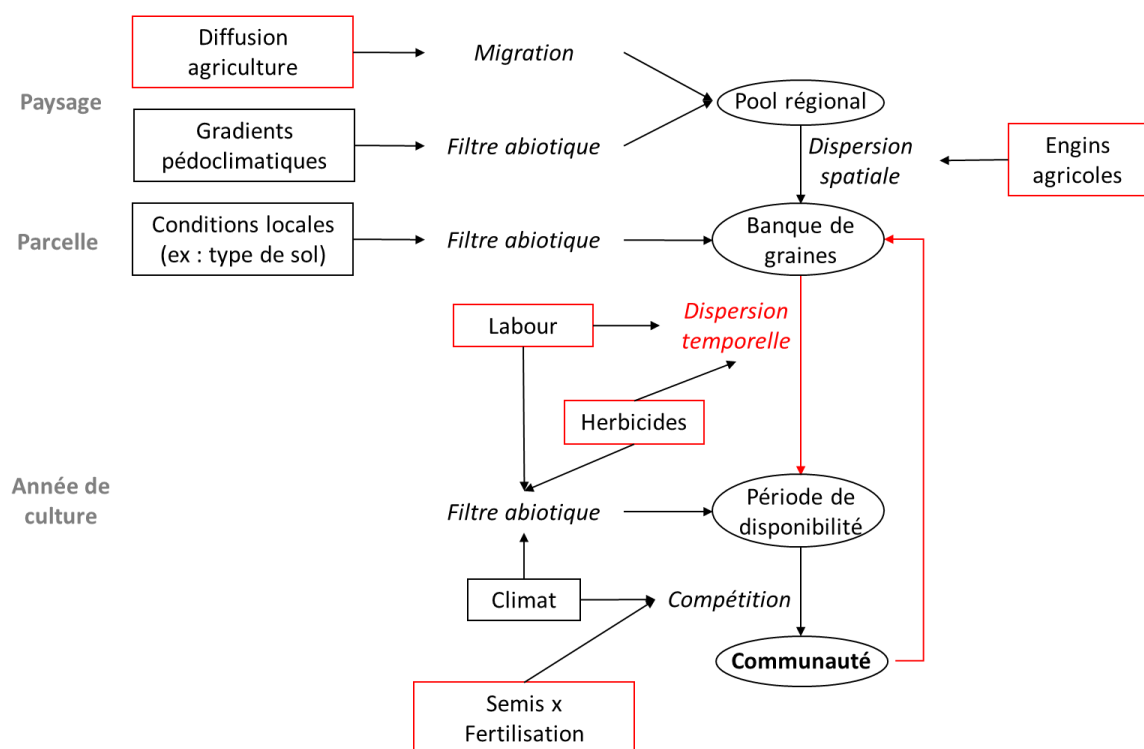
Paysage

Diffusion agriculture

Migration

Pool régional

Gradients pédoclimatiques

Filtre abiotique

Dispersion spatiale

Engins agricoles

Parcelle

Conditions locales (ex : type de sol)

Filtre abiotique

Banque de graines

Labour

Dispersion temporelle

Herbicides

Année de culture

Filtre abiotique

Période de disponibilité

Climat

Compétition

Communauté

Semis x Fertilisation